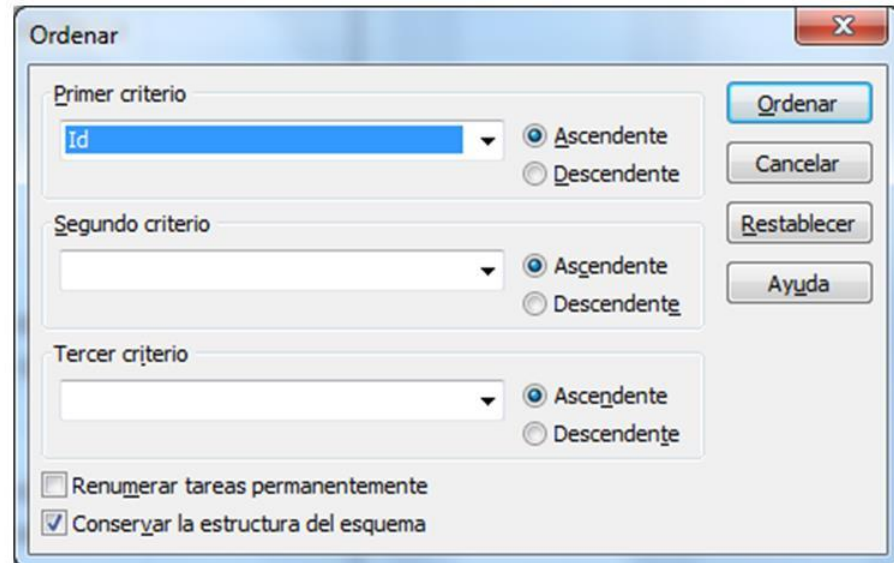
Ordenar

Primer criterio
Id
Ascendente
Descendente

Segundo criterio
Ascendente
Descendente

Tercer criterio
Ascendente
Descendente

Renumerar tareas permanentemente
Conservar la estructura del esquema

Ordenar
Cancelar
Restablecer
Ayuda